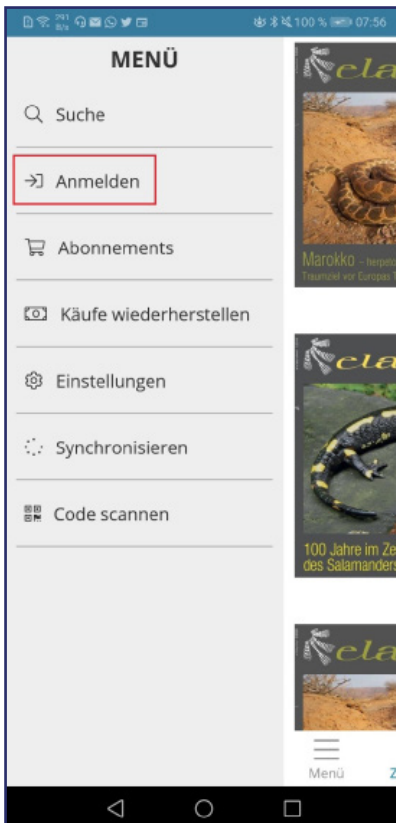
100 % 07:56

MENÜ

Suche

Anmelden

Abonnements

Käufe wiederherstellen

Einstellungen

Synchronisieren

Code scannen

ela

Marokko – herpeto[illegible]
Traumziel vor Europas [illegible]

ela

100 Jahre im Ze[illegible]
des Salamanders

ela

Menü

Z